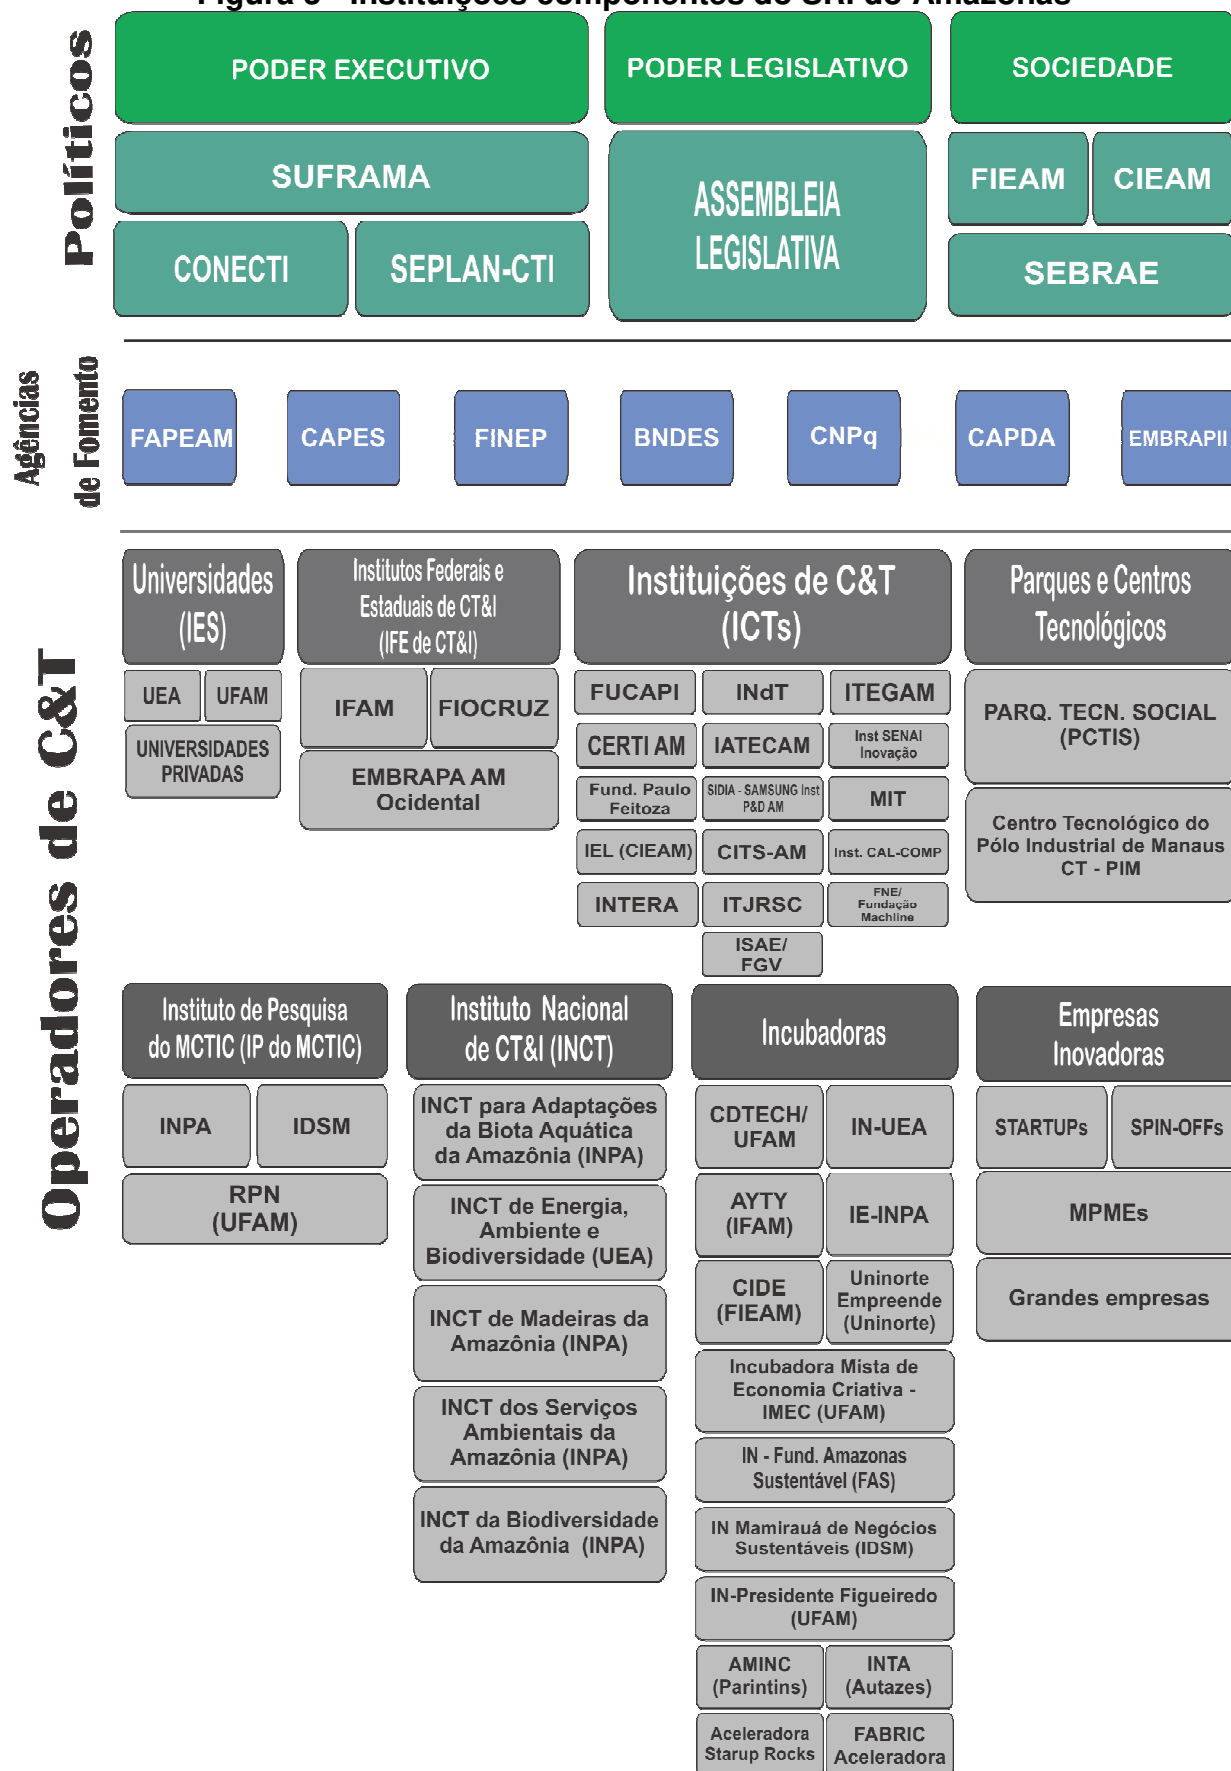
Figura 3 - Instituições componentes do SNI do Amazonas

Políticos

PODER EXECUTIVO

PODER LEGISLATIVO

SOCIEDADE

SUFRAMA

ASSEMBLEIA LEGISLATIVA

FIEAM

CIEAM

CONECTI

SEPLAN-CTI

SEBRAE

Agências de Fomento

FAPEAM

CAPES

FINEP

BNDES

CNPq

CAPDA

EMBRAPII

Operadores de C&T

Universidades (IES)

Institutos Federais e Estaduais de CT&I (IFE de CT&I)

Instituições de C&T (ICTs)

Parques e Centros Tecnológicos

UEA

UFAM

UNIVERSIDADES PRIVADAS

IFAM

FIOCRUZ

EMBRAPA AM Ocidental

FUCAPI

INdT

ITEGAM

CERTI AM

IATECAM

Inst SENAI Inovação

Fund. Paulo Feitoza

SIDIA - SAMSUNG Inst P&D AM

MIT

IEL (CIEAM)

CITS-AM

Inst. CAL-COMP

INTERA

ITJRSC

FNE/ Fundação Machline

ISAE/ FGV

PARQ. TECN. SOCIAL (PCTIS)

Centro Tecnológico do Pólo Industrial de Manaus CT - PIM

Instituto de Pesquisa do MCTIC (IP do MCTIC)

Instituto Nacional de CT&I (INCT)

Incubadoras

Empresas Inovadoras

INPA

IDSM

RPN (UFAM)

INCT para Adaptações da Biota Aquática da Amazônia (INPA)

INCT de Energia, Ambiente e Biodiversidade (UEA)

INCT de Madeiras da Amazônia (INPA)

INCT dos Serviços Ambientais da Amazônia (INPA)

INCT da Biodiversidade da Amazônia (INPA)

CDTECH/ UFAM

IN-UEA

AYTY (IFAM)

IE-INPA

CIDE (FIEAM)

Uninorte Empreende (Uninorte)

Incubadora Mista de Economia Criativa - IMEC (UFAM)

IN - Fund. Amazonas Sustentável (FAS)

IN Mamirauá de Negócios Sustentáveis (IDSM)

IN-Presidente Figueiredo (UFAM)

AMINC (Parintins)

INTA (Autazes)

Aceleradora Starup Rocks

FABRIC Aceleradora

STARTUPs

SPIN-OFFs

MPMEs

Grandes empresas